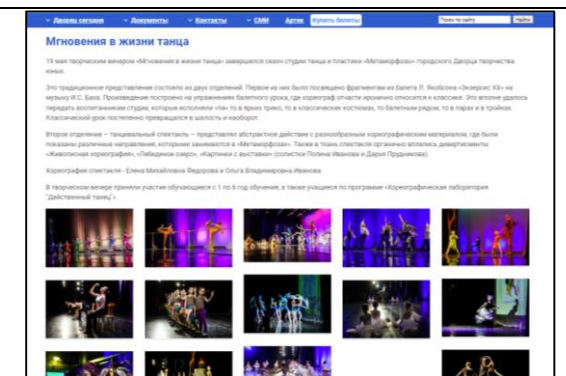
Дворец сегодня   Документы   Контакты   СМИ   Артек   Купить билеты   Поиск по сайту   Найти

Мгновения в жизни танца

19 мая творческим вечером «Мгновения в жизни танца» завершился сезон студии танца и пластики «Метаморфозы» городского Дворца творчества юных.

Это традиционное представление состояло из двух отделений. Первое из них было посвящено фрагментам из балета Л. Якобсона «Экзерсис XX» на музыку И.С. Баха. Произведение построено на упражнениях балетного урока, где хореограф отчасти иронично относится к классике. Это впервые удалось передать воспитанникам студии, которые исполняли «па» то в ярких трико, то в классических костюмах, то балетным рядом, то в парах и в тройках. Классический урок постепенно превращался в шалость и наоборот.

Второе отделение – танцевальный спектакль – представлял абстрактное действие с разнообразным хореографическим материалом, где были показаны различные направления, которыми занимаются в «Метаморфозах». Также в ткань спектакля органично вплелись дивертисменты «Живописная хореография», «Лебединое озеро», «Картинки с выставки» (солистки Полина Иванова и Дарья Прудникова).

Хореография спектакля – Елена Михайловна Федорова и Ольга Владимировна Иванова.

В творческом вечере приняли участие обучающиеся с 1 по 6 год обучения, а также учащиеся по программе «Хореографическая лаборатория "Действенный танец"».